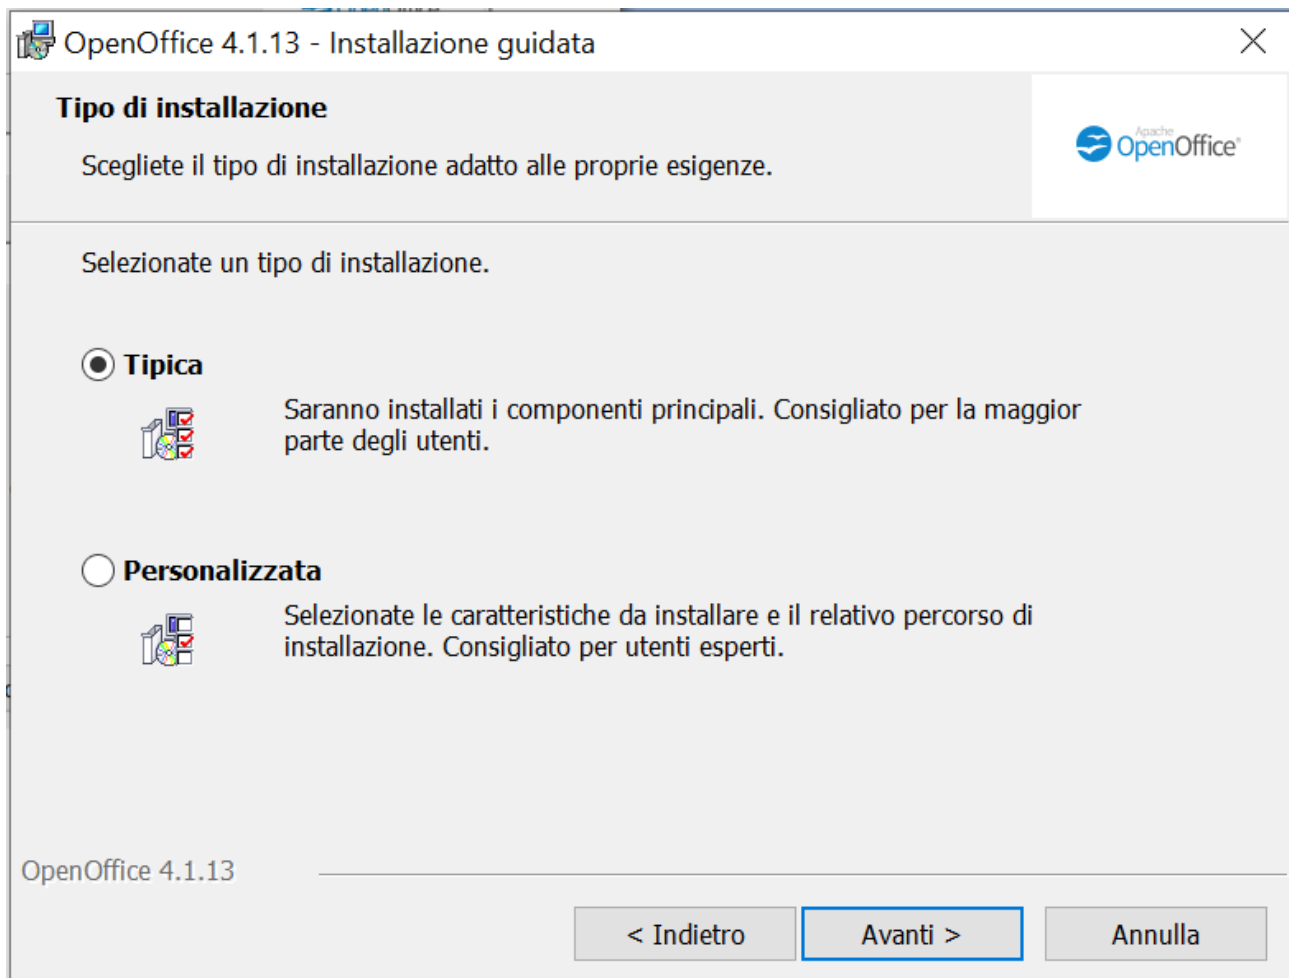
OpenOffice 4.1.13 - Installazione guidata

Tipo di installazione

Scegliete il tipo di installazione adatto alle proprie esigenze.

Apache OpenOffice

Selezionate un tipo di installazione.

Tipica

Saranno installati i componenti principali. Consigliato per la maggior parte degli utenti.

Personalizzata

Selezionate le caratteristiche da installare e il relativo percorso di installazione. Consigliato per utenti esperti.

OpenOffice 4.1.13

< Indietro

Avanti >

Annulla